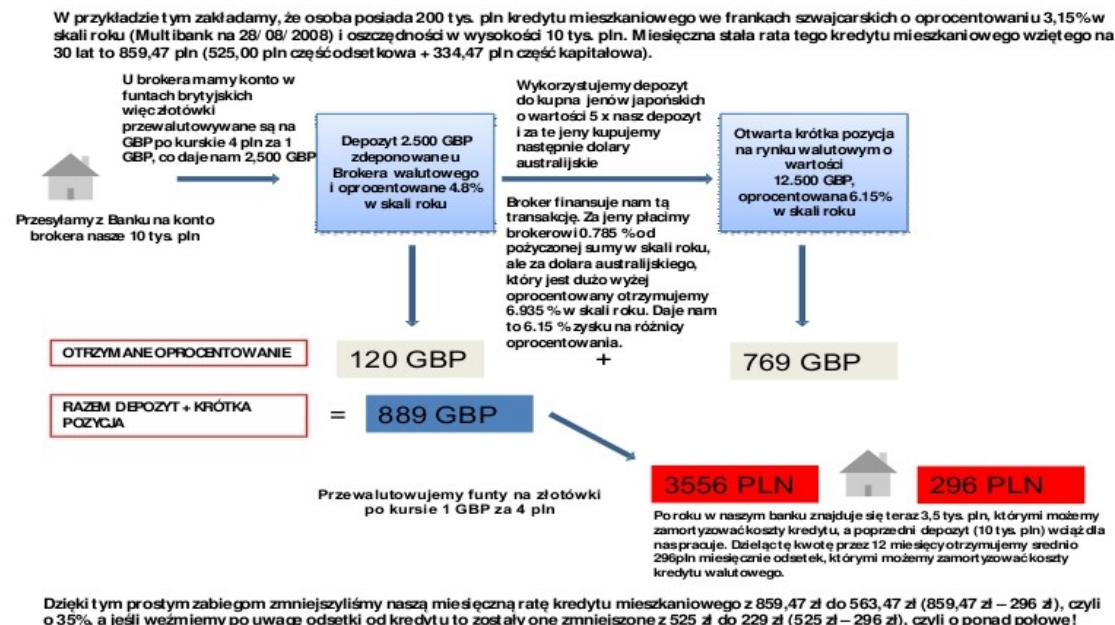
W przykładzie tym zakładamy, że osoba posiada 200 tys. pln kredytu mieszkaniowego we frankach szwajcarskich o oprocentowaniu 3,15% w skali roku (Multibank na 28/08/2008) i oszczędności w wysokości 10 tys. pln. Miesięczna stała rata tego kredytu mieszkaniowego wziętego na 30 lat to 859,47 pln (525,00 pln część odsetkowa + 334,47 pln część kapitałowa).

U brokera mamy konto w funtach brytyjskich więc złotówki przewalutowywane są na GBP po kursie 4 pln za 1 GBP, co daje nam 2,500 GBP

Przesyłamy z Banku na konto brokera nasze 10 tys. pln

Depozyt 2.500 GBP zdeponowane u Brokera walutowego i oprocentowane 4.8% w skali roku

Wykorzystujemy depozyt do kupna jenów japońskich o wartości 5 x nasz depozyt i za te jeny kupujemy następnie dolary australijskie

Broker finansuje nam tą transakcję. Za jeny płacimy brokerowi 0.785 % od pożyczonej sumy w skali roku, ale za dolara australijskiego, który jest dużo wyżej oprocentowany otrzymujemy 6.935 % w skali roku. Daje nam to 6.15 % zysku na różnicy oprocentowania.

Otwarta krótka pozycja na rynku walutowym o wartości 12.500 GBP, oprocentowana 6.15% w skali roku

OTRZYMANE OPROCENTOWANIE

120 GBP

+

769 GBP

RAZEM DEPOZYT + KRÓTKA POZYCJA

=

889 GBP

Przewalutowujemy funty na złotówki po kursie 1 GBP za 4 pln

3556 PLN

296 PLN

Po roku w naszym banku znajduje się teraz 3,5 tys. pln, którymi możemy zamortyzować koszty kredytu, a poprzedni depozyt (10 tys. pln) wciąż dla nas pracuje. Dzieląc tę kwotę przez 12 miesięcy otrzymujemy średnio 296pln miesięcznie odsetek, którymi możemy zamortyzować koszty kredytu walutowego.

Dzięki tym prostym zabiegom zmniejszyliśmy naszą miesięczną ratę kredytu mieszkaniowego z 859,47 zł do 563,47 zł (859,47 zł – 296 zł), czyli o 35%, a jeśli weźmiemy pod uwagę odsetki od kredytu to zostały one zmniejszone z 525 zł do 229 zł (525 zł – 296 zł), czyli o ponad połowę!